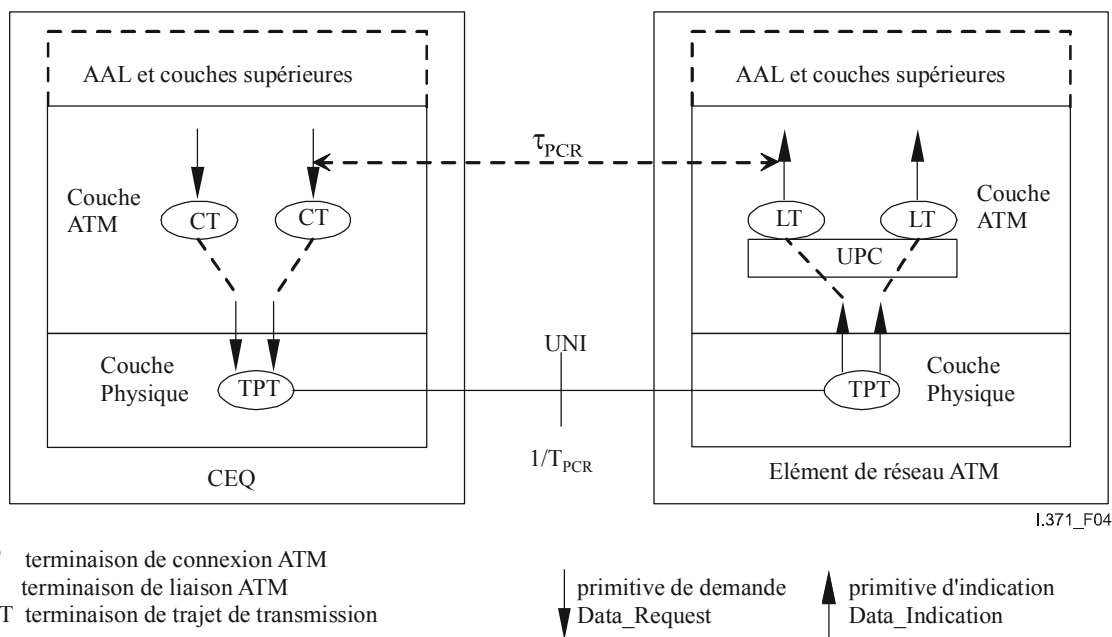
AAL et couches supérieures

AAL et couches supérieures

$\tau_{PCR}$

Couche ATM

CT

CT

LT

LT

Couche ATM

UPC

Couche Physique

TPT

UNI

TPT

Couche Physique

$1/T_{PCR}$

CEQ

Elément de réseau ATM

I.371_F04

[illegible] terminaison de connexion ATM
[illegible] terminaison de liaison ATM
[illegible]T terminaison de trajet de transmission

primitive de demande
Data_Request

primitive d'indication
Data_Indication